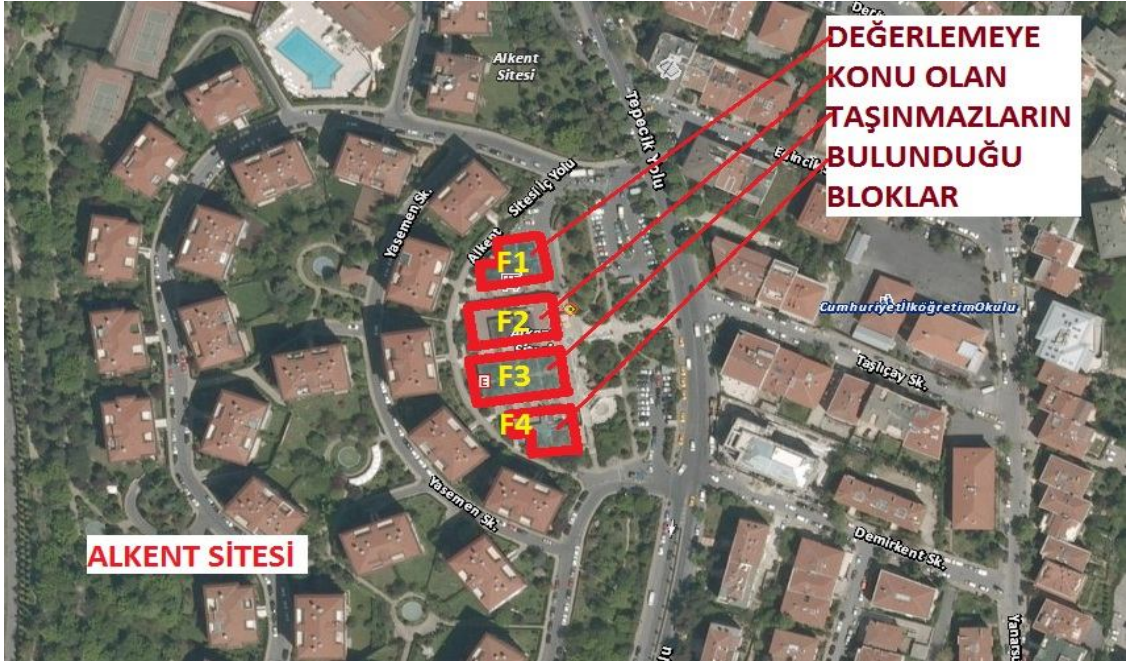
DEĞERLEMEYE KONU OLAN TAŞINMAZLARIN BULUNDUĞU BLOKLAR

Alkent Sitesi

Tepecik Yolu

Alkent Sitesi İç Yolu

Yasemen Sk.

F1

F2

F3

F4

CumhuriyetİlköğretimOkulu

Taşlıçay Sk.

Yasemen Sk.

Demirkent Sk.

ALKENT SİTESİ